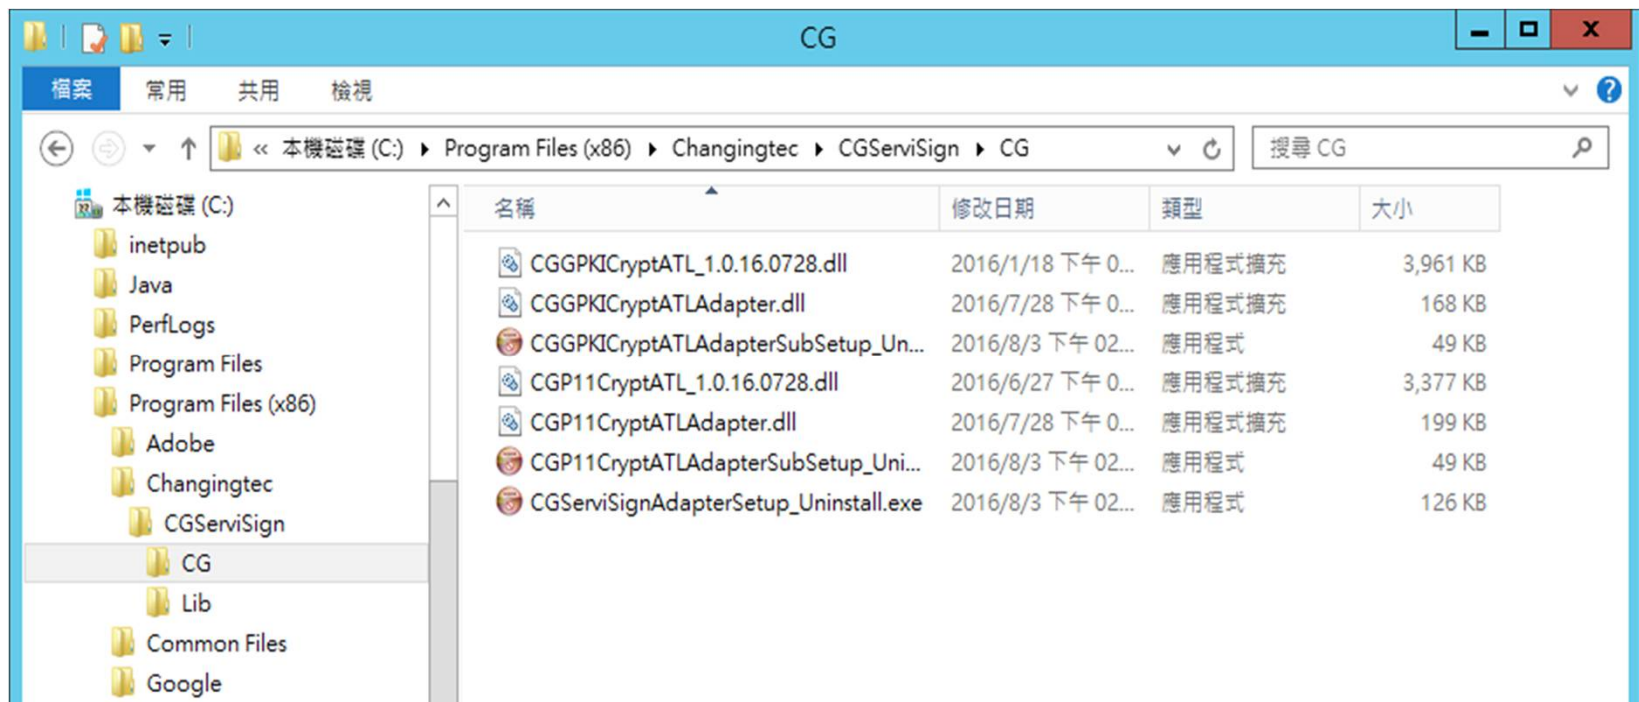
CG

檔案 常用 共用 檢視

« 本機磁碟 (C:) ▸ Program Files (x86) ▸ Changingtec ▸ CGServiSign ▸ CG

搜尋 CG

本機磁碟 (C:)
inetpub
Java
PerfLogs
Program Files
Program Files (x86)
Adobe
Changingtec
CGServiSign
CG
Lib
Common Files
Google

| 名稱 | 修改日期 | 類型 | 大小 |
|---|---|---|---|
| CGGPKICryptATL_1.0.16.0728.dll | 2016/1/18 下午 0... | 應用程式擴充 | 3,961 KB |
| CGGPKICryptATLAdapter.dll | 2016/7/28 下午 0... | 應用程式擴充 | 168 KB |
| CGGPKICryptATLAdapterSubSetup_Un... | 2016/8/3 下午 02... | 應用程式 | 49 KB |
| CGP11CryptATL_1.0.16.0728.dll | 2016/6/27 下午 0... | 應用程式擴充 | 3,377 KB |
| CGP11CryptATLAdapter.dll | 2016/7/28 下午 0... | 應用程式擴充 | 199 KB |
| CGP11CryptATLAdapterSubSetup_Uni... | 2016/8/3 下午 02... | 應用程式 | 49 KB |
| CGServiSignAdapterSetup_Uninstall.exe | 2016/8/3 下午 02... | 應用程式 | 126 KB |